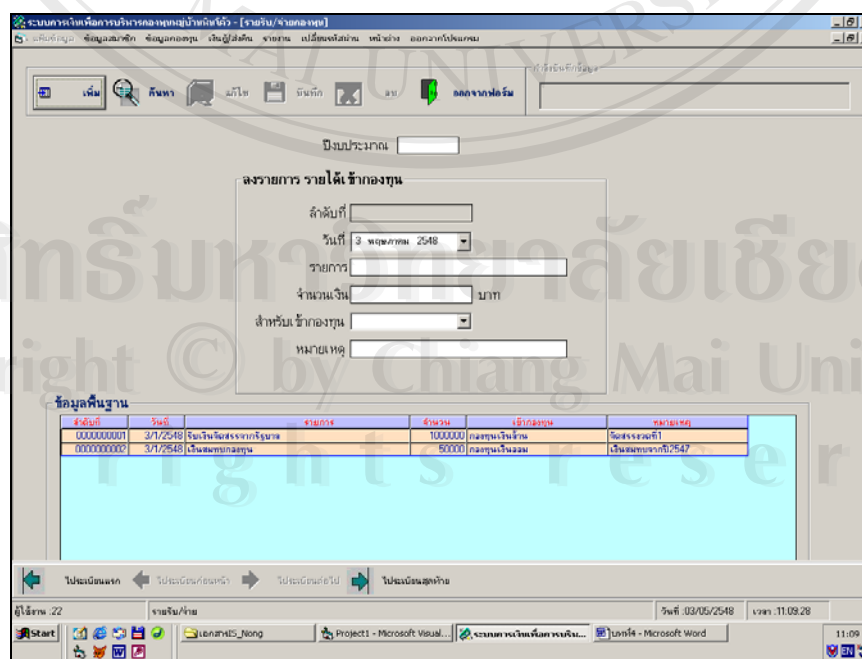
ระบบการเงินเพื่อการบริหารกองทุนหมู่บ้านหัดโจ้ว - [รายรับ/จ่ายกองทุน]

เพิ่มข้อมูล ข้อมูลสมาชิก ข้อมูลกองทุน เงินกู้/ส่งคืน รายงาน เปลี่ยนรหัสผ่าน หน้าต่าง ออกจากโปรแกรม

เพิ่ม ค้นหา แก้ไข บันทึก ลบ ออกจากฟอร์ม

คำสั่งบันทึกข้อมูล

ปีงบประมาณ

ลงรายการ รายได้เข้ากองทุน

ลำดับที่

วันที่ 3 พฤษภาคม 2548

รายการ

จำนวนเงิน บาท

สำหรับเข้ากองทุน

หมายเหตุ

ข้อมูลพื้นฐาน

| ลำดับที่ | วันที่ | รายการ | จำนวน | เข้ากองทุน | หมายเหตุ |
|---|---|---|---|---|---|
| 0000000001 | 3/1/2548 | รับเงินจัดสรรจากรัฐบาล | 1000000 | กองทุนเงินล้าน | จัดสรรรอบที่1 |
| 0000000002 | 3/1/2548 | เงินสมทบกองทุน | 50000 | กองทุนเงินออม | เงินสมทบจากปี2547 |

ไประเบียนแรก ไประเบียนก่อนหน้า ไประเบียนถัดไป ไประเบียนสุดท้าย

ผู้ใช้งาน :22 รายรับ/จ่าย วันที่ :03/05/2548 เวลา :11:09:28

Start เอกสาร15_Nong Project1 - Microsoft Visual... ระบบการเงินเพื่อการบริห... บทที่4 - Microsoft Word 11:09

Copyright © by Chiang Mai University
All rights reserved